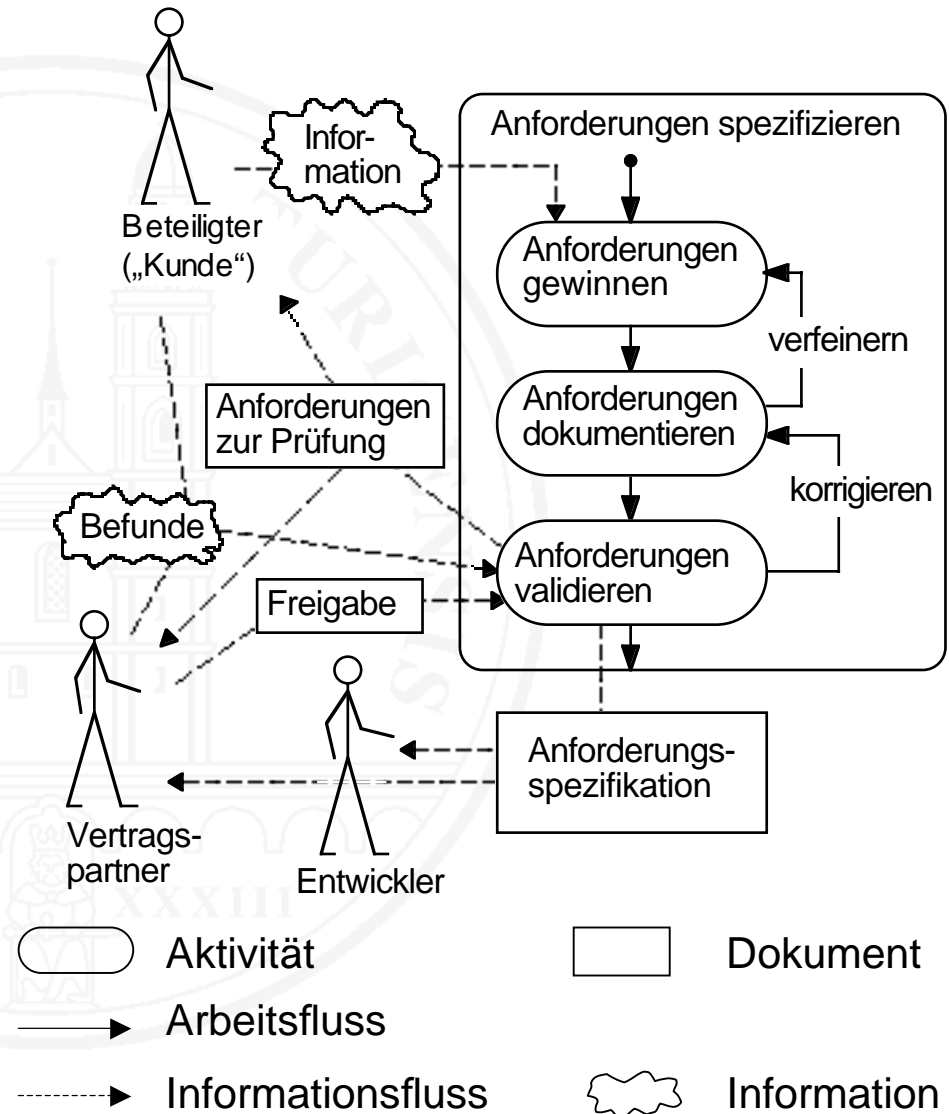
Information

Beteiligter („Kunde“)

Anforderungen spezifizieren

Anforderungen gewinnen

verfeinern

Anforderungen dokumentieren

korrigieren

Anforderungen zur Prüfung

Befunde

Anforderungen validieren

Freigabe

Vertragspartner

Entwickler

Anforderungsspezifikation

Aktivität

Dokument

Arbeitsfluss

Informationsfluss

Information